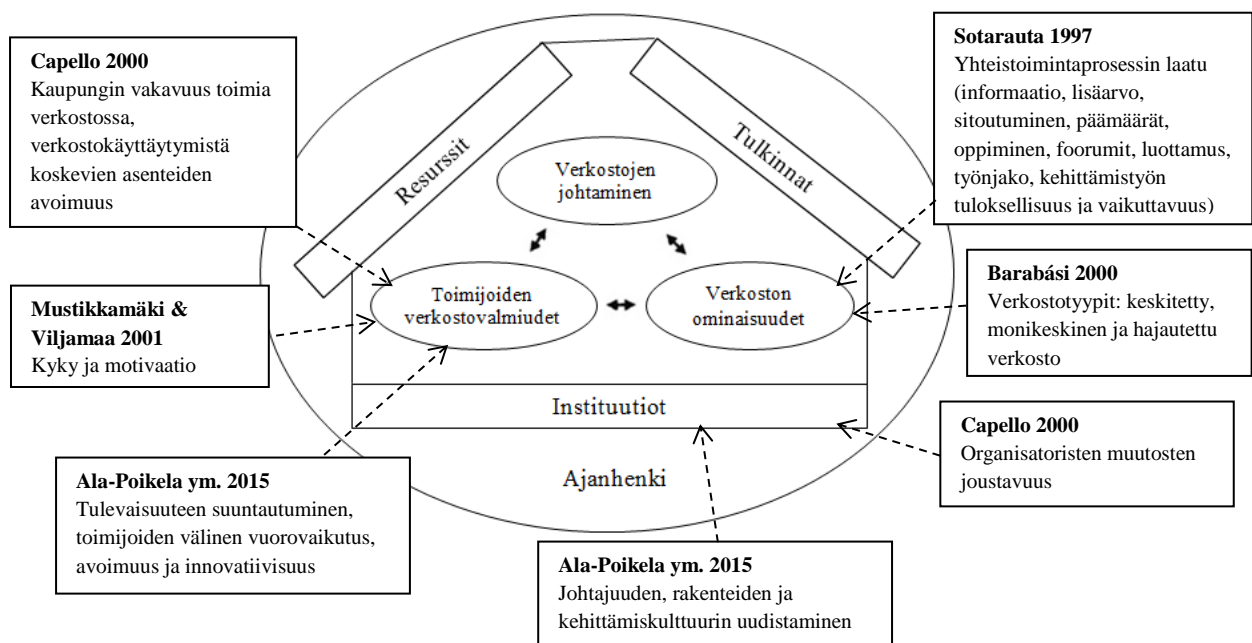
**Capello 2000**
Kaupungin vakavuus toimia verkostossa, verkostokäyttäytymistä koskevien asenteiden avoimuus

**Sotarauta 1997**
Yhteistoimintaprosessin laatu (informaatio, lisäarvo, sitoutuminen, päämäärät, oppiminen, foorumit, luottamus, työnjako, kehittämistyön tuloksellisuus ja vaikuttavuus)

Resurssit

Tulkinnat

Verkostojen johtaminen

Toimijoiden verkostovalmiudet

Verkoston ominaisuudet

**Mustikkamäki & Viljamaa 2001**
Kyky ja motivaatio

**Barabási 2000**
Verkostotyypit: keskitetty, monikeskinen ja hajautettu verkosto

Instituutiot

**Capello 2000**
Organisatoristen muutosten joustavuus

Ajanhenki

**Ala-Poikela ym. 2015**
Tulevaisuuteen suuntautuminen, toimijoiden välinen vuorovaikutus, avoimuus ja innovatiivisuus

**Ala-Poikela ym. 2015**
Johtajuuden, rakenteiden ja kehittämiskulttuurin uudistaminen